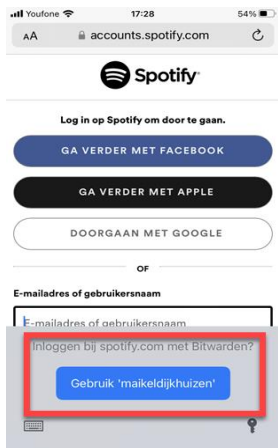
Youfone 17:28 54%

AA accounts.spotify.com

Spotify

Log in op Spotify om door te gaan.

GA VERDER MET FACEBOOK

GA VERDER MET APPLE

DOORGAAN MET GOOGLE

OF

E-mailadres of gebruikersnaam

E-mailadres of gebruikersnaam

Inloggen bij spotify.com met Bitwarden?

Gebruik 'maikeldijkhuizen'